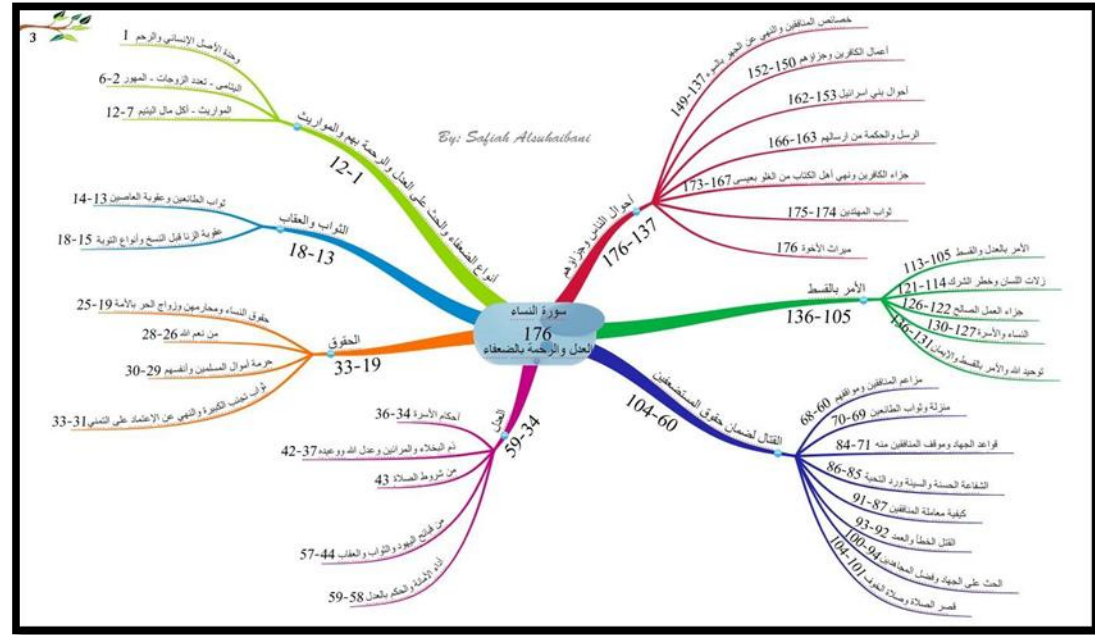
3

سورة النساء
176
العدل والرحمة بالضعفاء

By: Safiah Alsuhaibani

أنواع الضعفاء والحث على العدل والرحمة بهم والمواريث
1-12
وحدة الأصل الإنساني والرحم 1
اليتامى - تعدد الزوجات - المهور 2-6
المواريث - أكل مال اليتيم 7-12

الثواب والعقاب
13-18
ثواب الطائعين وعقوبة العاصين 13-14
عقوبة الزنا قبل النسخ وأنواع التوبة 15-18

الحقوق
19-33
حقوق النساء ومحارمهن وزواج الحر بالأمة 19-25
من نعم الله 26-28
حرمة أموال المسلمين وأنفسهم 29-30
ثواب تجنب الكبيرة والنهي عن الاعتماد على التمني 31-33

العدل
34-59
أحكام الأسرة 34-36
ذم البخلاء والمرائين وعدل الله ووعيده 37-42
من شروط الصلاة 43
من قبائح اليهود والثواب والعقاب 44-57
أداء الأمانات والحكم بالعدل 58-59

أحوال الناس وجزاؤهم
137-176
خصائص المنافقين والنهي عن الجهر بالسوء 137-149
أعمال الكافرين وجزاؤهم 150-152
أحوال بني إسرائيل 153-162
الرسل والحكمة من إرسالهم 163-166
جزاء الكافرين ونهي أهل الكتاب من الغلو بعيسى 167-173
ثواب المهتدين 174-175
ميراث الأخوة 176

الأمر بالقسط
105-136
الأمر بالعدل والقسط 105-113
زلات اللسان وخطر الشرك 114-121
جزاء العمل الصالح 122-126
النساء والأسرة 127-130
توحيد الله والأمر بالقسط والإيمان 131-136

القتال لضمان حقوق المستضعفين
60-104
مزاعم المنافقين ومواقفهم 60-68
منزلة وثواب الطائعين 69-70
قواعد الجهاد وموقف المنافقين منه 71-84
الشفاعة الحسنة والسيئة ورد التحية 85-86
كيفية معاملة المنافقين 87-91
القتل الخطأ والعمد 92-93
الحث على الجهاد وفضل المجاهدين 94-100
قصر الصلاة وصلاة الخوف 101-104